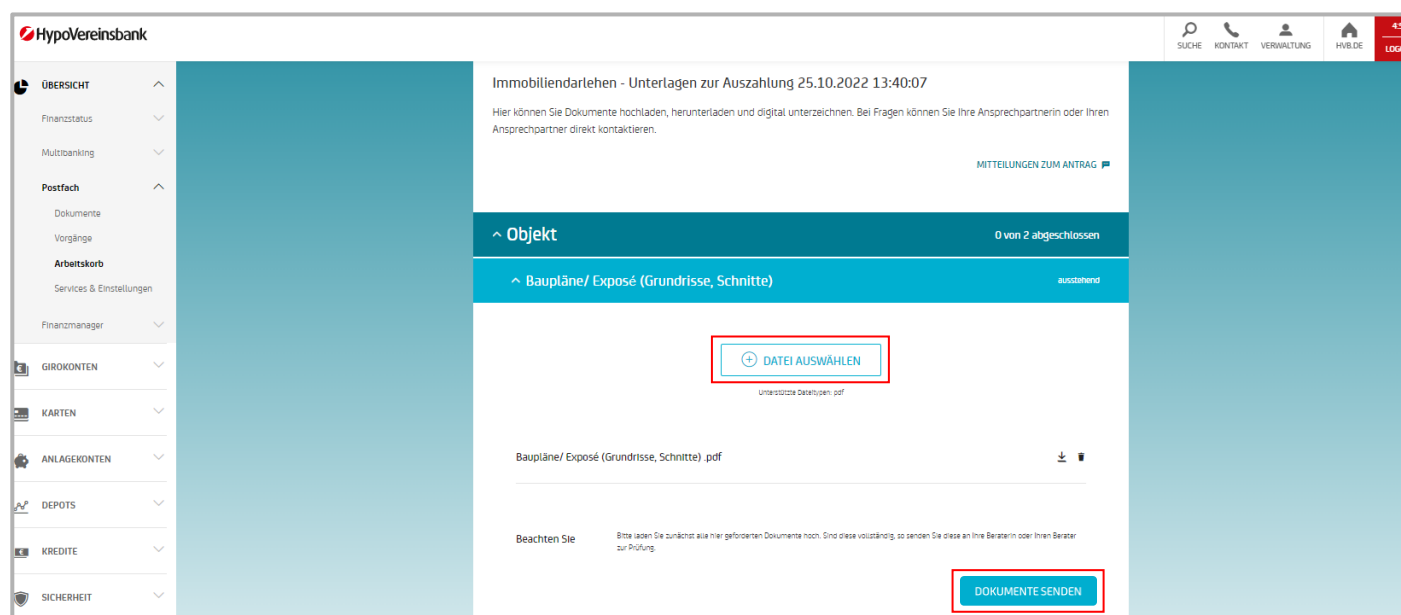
HypoVereinsbank

SUCHE KONTAKT VERWALTUNG HVB.DE

4:5
LOG

ÜBERSICHT
Finanzstatus
Multibanking
Postfach
Dokumente
Vorgänge
Arbeitskorb
Services & Einstellungen
Finanzmanager
GIROKONTEN
KARTEN
ANLAGEKONTEN
DEPOTS
KREDITE
SICHERHEIT

Immobiliendarlehen - Unterlagen zur Auszahlung 25.10.2022 13:40:07

Hier können Sie Dokumente hochladen, herunterladen und digital unterzeichnen. Bei Fragen können Sie Ihre Ansprechpartnerin oder Ihren Ansprechpartner direkt kontaktieren.

MITTEILUNGEN ZUM ANTRAG

^ Objekt
0 von 2 abgeschlossen

^ Baupläne/ Exposé (Grundrisse, Schnitte)
ausstehend

DATEI AUSWÄHLEN
Unterstützte Dateitypen: pdf

Baupläne/ Exposé (Grundrisse, Schnitte) .pdf

Beachten Sie
Bitte laden Sie zunächst alle hier geforderten Dokumente hoch. Sind diese vollständig, so senden Sie diese an Ihre Beraterin oder Ihren Berater zur Prüfung.

DOKUMENTE SENDEN